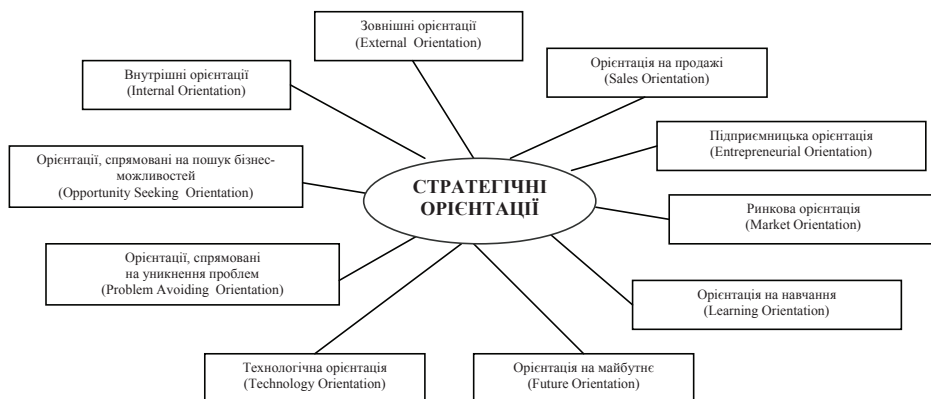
Зовнішні орієнтації
(External Orientation)

Внутрішні орієнтації
(Internal Orientation)

Орієнтація на продажі
(Sales Orientation)

Підприємницька орієнтація
(Entrepreneurial Orientation)

Орієнтації, спрямовані на пошук бізнес-можливостей
(Opportunity Seeking Orientation)

СТРАТЕГІЧНІ ОРІЄНТАЦІЇ

Ринкова орієнтація
(Market Orientation)

Орієнтації, спрямовані на уникнення проблем
(Problem Avoiding Orientation)

Орієнтація на навчання
(Learning Orientation)

Технологічна орієнтація
(Technology Orientation)

Орієнтація на майбутнє
(Future Orientation)